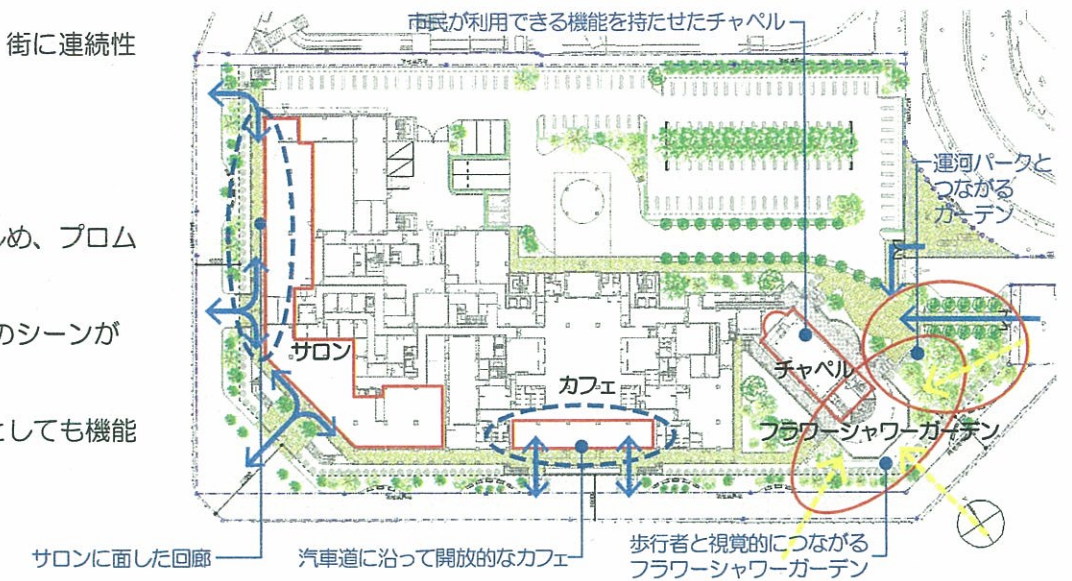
街に連続性

め、プロム

のシーンが

としても機能

市民が利用できる機能を持たせたチャペル

運河パークとつながるガーデン

サロン

カフェ

チャペル

フラワーシャワーガーデン

サロンに面した回廊

汽車道に沿って開放的なカフェ

歩行者と視覚的につながるフラワーシャワーガーデン